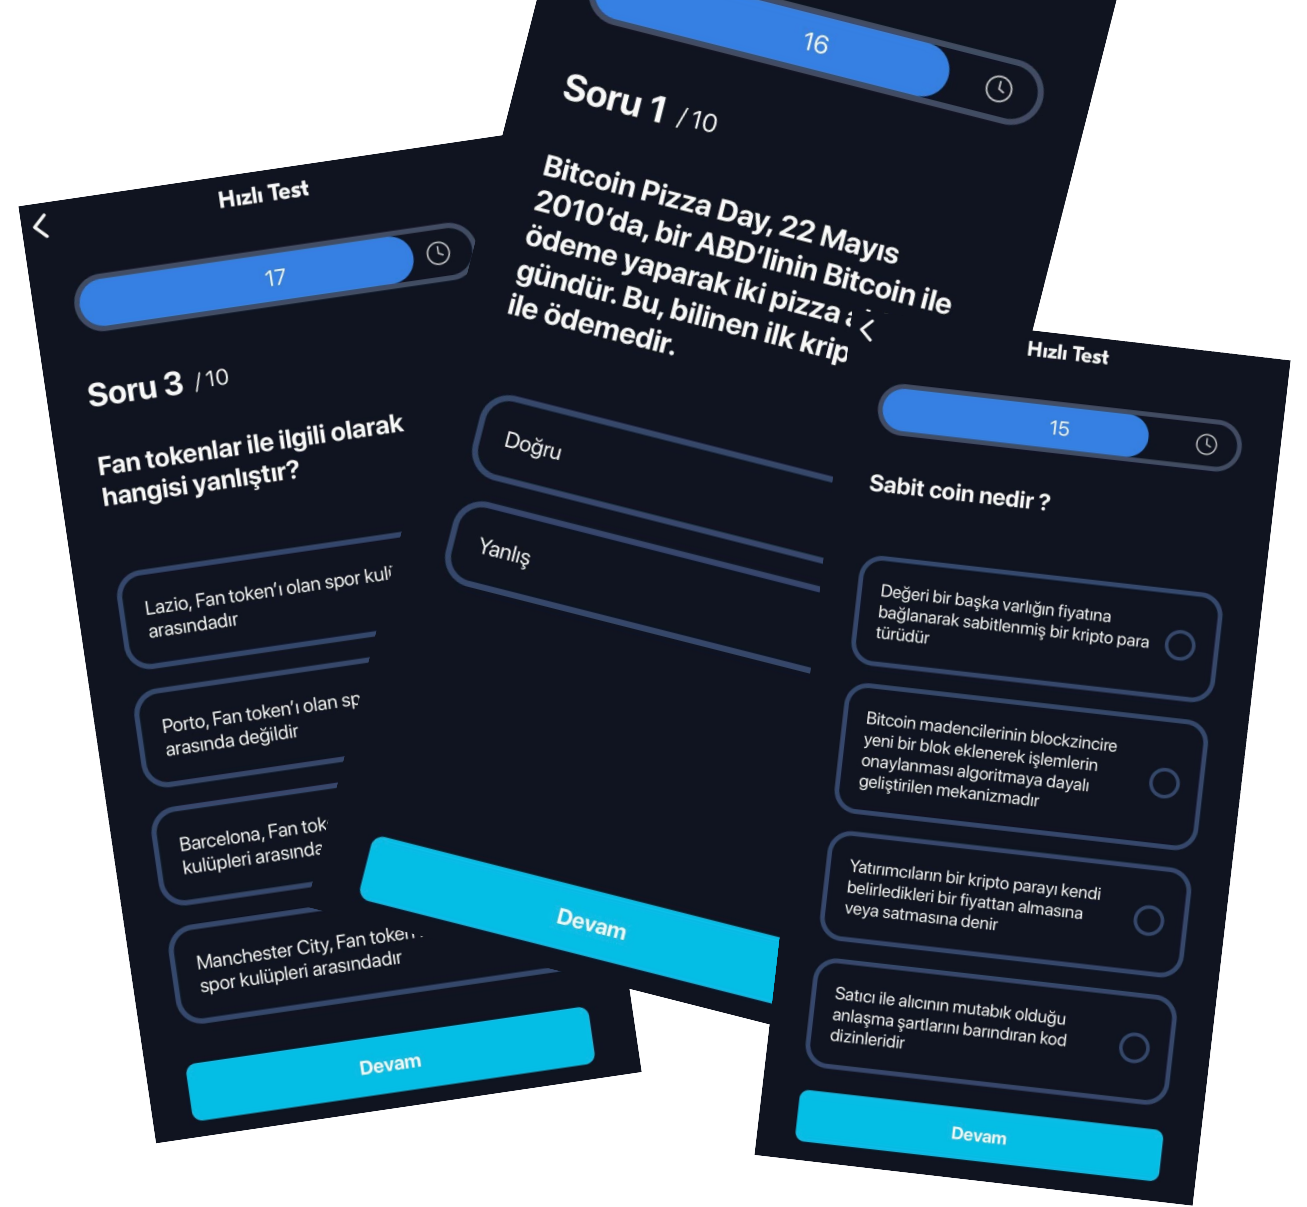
Hızlı Test

17

Soru 3 /10

Fan tokenlar ile ilgili olarak hangisi yanlıştır?

Lazio, Fan token'ı olan spor kul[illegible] arasındadır

Porto, Fan token'ı olan sp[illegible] arasında değildir

Barcelona, Fan tok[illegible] kulüpleri arasında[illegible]

Manchester City, Fan token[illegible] spor kulüpleri arasındadır

Devam

16

Soru 1 /10

Bitcoin Pizza Day, 22 Mayıs 2010'da, bir ABD'linin Bitcoin ile ödeme yaparak iki pizza a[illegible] gündür. Bu, bilinen ilk krip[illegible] ile ödemedir.

Doğru

Yanlış

Devam

Hızlı Test

15

Sabit coin nedir ?

Değeri bir başka varlığın fiyatına bağlanarak sabitlenmiş bir kripto para türüdür

Bitcoin madencilerinin blockzincire yeni bir blok eklenerek işlemlerin onaylanması algoritmaya dayalı geliştirilen mekanizmadır

Yatırımcıların bir kripto parayı kendi belirledikleri bir fiyattan almasına veya satmasına denir

Satıcı ile alıcının mutabık olduğu anlaşma şartlarını barındıran kod dizinleridir

Devam